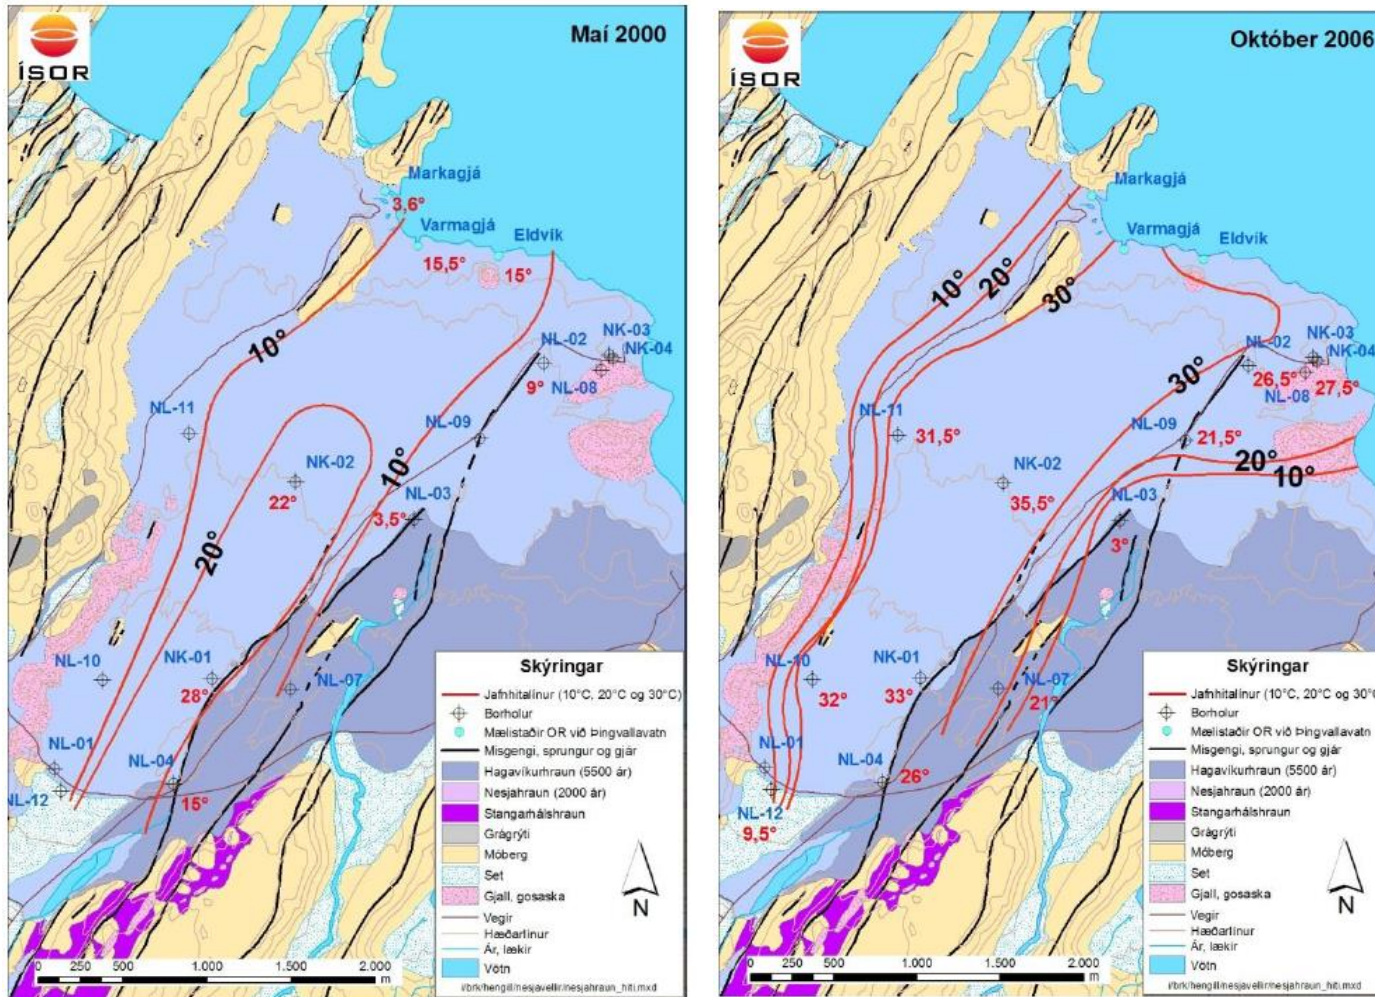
ÍSOR

Maí 2000

Markagjá
3,6°
Varmagjá
Eldvík
15,5°
15°
10°
NL-02
NK-03
NK-04
9°
NL-08
NL-11
NL-09
NK-02
10°
22°
NL-03
20°
3,5°
NL-10
NK-01
NL-07
28°
NL-01
NL-04
NL-12
15°

Skýringar
Jafnhitalínur (10°C, 20°C og 30°C)
Borholur
Mælistaðir OR við Þingvallavatn
Misgengi, sprungur og gjár
Hagavíkurhraun (5500 ár)
Nesjahraun (2000 ár)
Stangarhálshraun
Grágrýti
Móberg
Set
Gjall, gosaska
Vegir
Hæðarlínur
Ár, lækir
Vötn

N

0 250 500 1.000 1.500 2.000 m

i/brk/hengill/nesjavellir/nesjahraun_hiti.mxd

ÍSOR

Október 2006

Markagjá
Varmagjá
Eldvík
10°
20°
30°
NL-02
NK-03
NK-04
30°
26,5°
27,5°
NL-08
NL-11
31,5°
NL-09
21,5°
NK-02
20°
10°
35,5°
NL-03
3°
NL-10
NK-01
NL-07
32°
33°
21°
NL-01
NL-04
26°
NL-12
9,5°

Skýringar
Jafnhitalínur (10°C, 20°C og 30°C)
Borholur
Mælistaðir OR við Þingvallavatn
Misgengi, sprungur og gjár
Hagavíkurhraun (5500 ár)
Nesjahraun (2000 ár)
Stangarhálshraun
Grágrýti
Móberg
Set
Gjall, gosaska
Vegir
Hæðarlínur
Ár, lækir
Vötn

N

0 250 500 1.000 1.500 2.000 m

i/brk/hengill/nesjavellir/nesjahraun_hiti.mxd